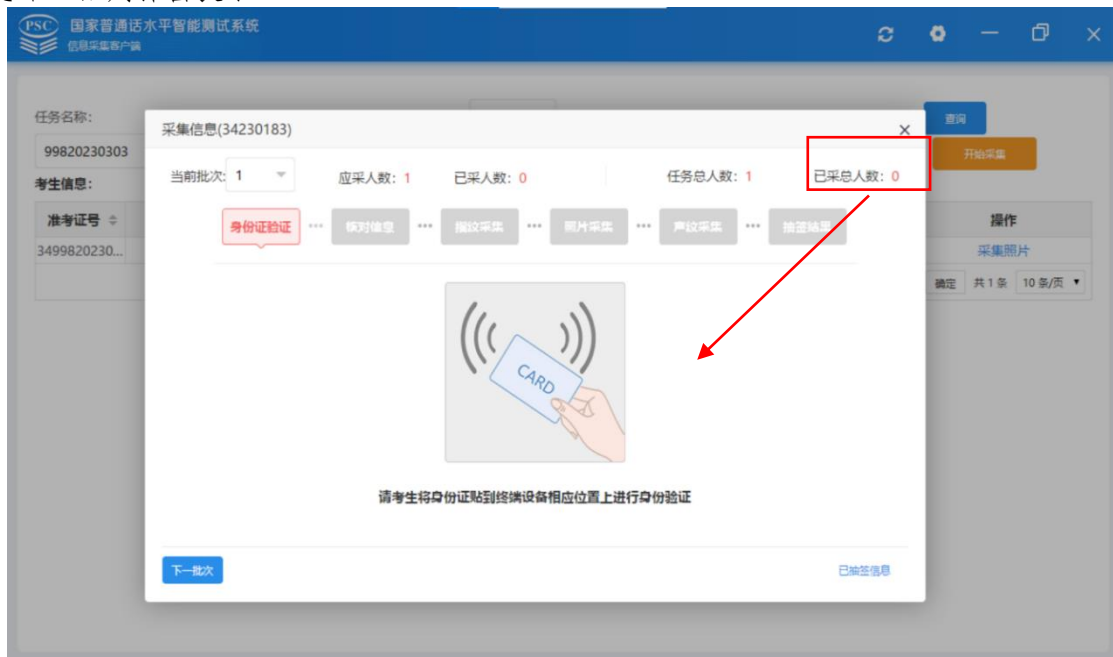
PSC 国家普通话水平智能测试系统
信息采集客户端

任务名称:
99820230303
考生信息:

| 准考证号 | 操作 |
|---|---|
| 3499820230... | 采集照片 |

查询
开始采集
确定 共1条 10条/页

采集信息(34230183)
当前批次: 1 应采人数: 1 已采人数: 0 任务总人数: 1 已采总人数: 0

身份证验证 ··· 核对信息 ··· 指纹采集 ··· 照片采集 ··· 声纹采集 ··· 抽签结果

CARD

请考生将身份证贴到终端设备相应位置上进行身份验证

下一批次
已抽签信息